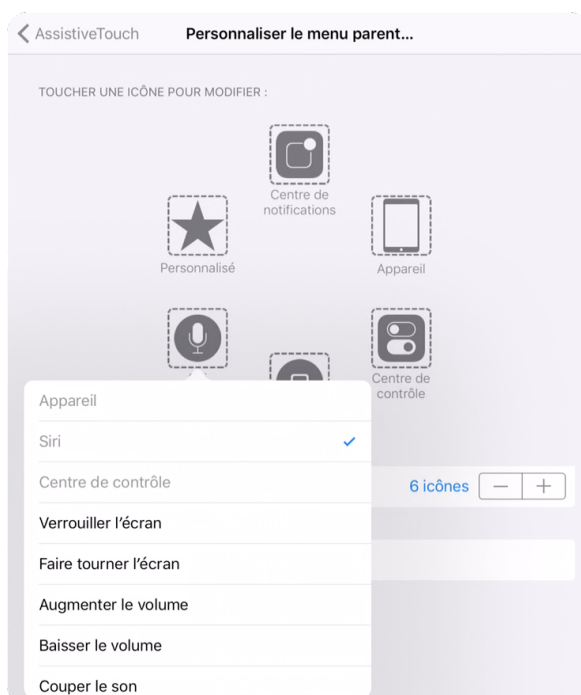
AssistiveTouch

Personnaliser le menu parent...

TOUCHER UNE ICÔNE POUR MODIFIER :

Centre de notifications

Personnalisé

Appareil

Centre de contrôle

Appareil

Siri

Centre de contrôle

Verrouiller l'écran

Faire tourner l'écran

Augmenter le volume

Baisser le volume

Couper le son

6 icônes

—

+